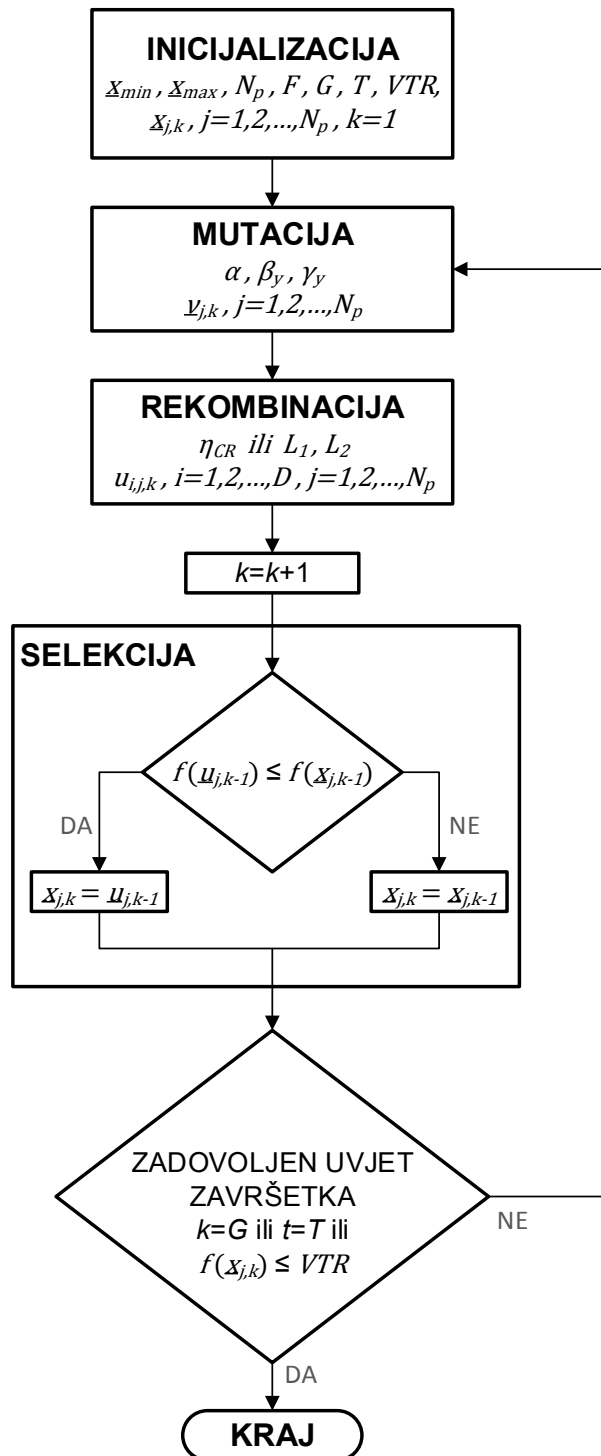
INICIJALIZACIJA
$\underline{x}_{min}$, $\underline{x}_{max}$, $N_p$, $F$, $G$, $T$, $VTR$,
$\underline{x}_{j,k}$, $j=1,2,...,N_p$, $k=1$

MUTACIJA
$\alpha$, $\beta_y$, $\gamma_y$
$\underline{v}_{j,k}$, $j=1,2,...,N_p$

REKOMBINACIJA
$\eta_{CR}$ ili $L_1$, $L_2$
$u_{i,j,k}$, $i=1,2,...,D$, $j=1,2,...,N_p$

$k=k+1$

SELEKCIJA

$f(\underline{u}_{j,k-1}) \leq f(\underline{x}_{j,k-1})$

DA

NE

$\underline{x}_{j,k} = \underline{u}_{j,k-1}$

$\underline{x}_{j,k} = \underline{x}_{j,k-1}$

ZADOVOLJEN UVJET ZAVRŠETKA
$k=G$ ili $t=T$ ili
$f(\underline{x}_{j,k}) \leq VTR$

NE

DA

KRAJ